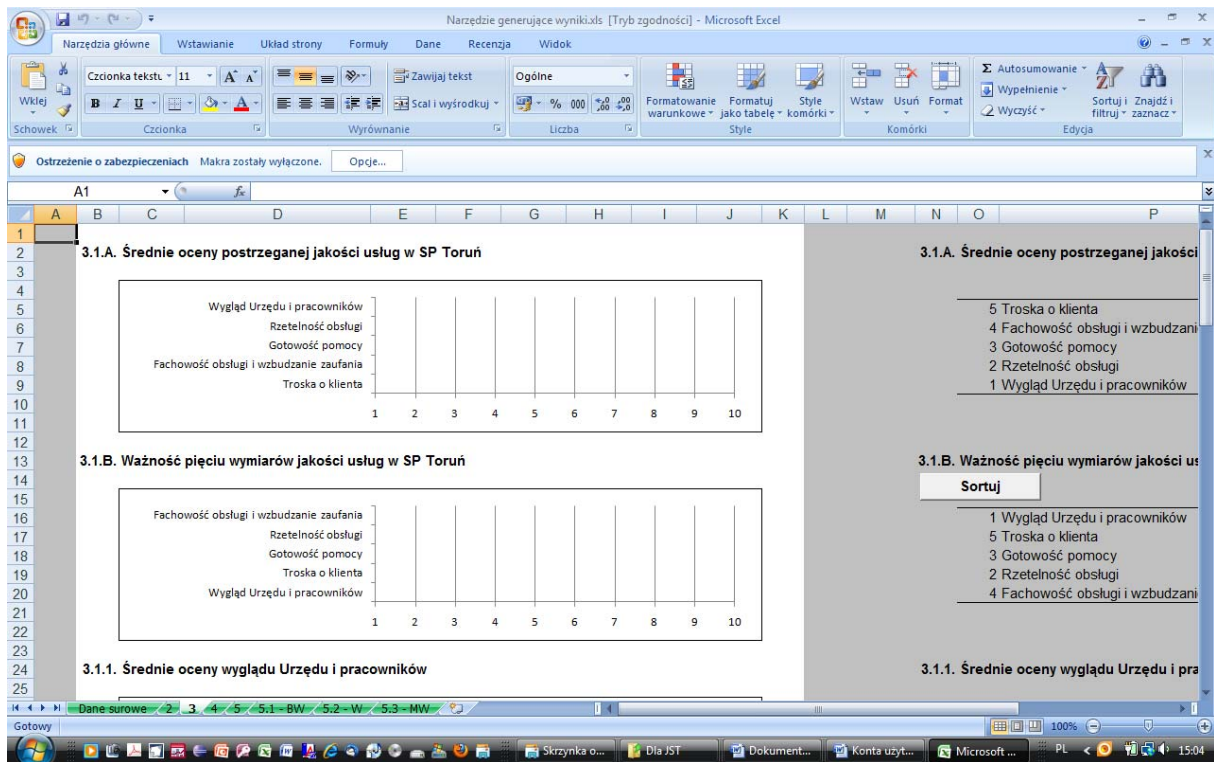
Narzędzie generujące wyniki.xls [Tryb zgodności] - Microsoft Excel

Narzędzia główne | Wstawianie | Układ strony | Formuły | Dane | Recenzja | Widok

Wklej | Czcionka tekstu | 11 | Zawijaj tekst | Ogólne | Scal i wyśrodkuj | % 000 | Formatowanie warunkowe | Formatuj jako tabelę | Style komórki | Wstaw | Usuń | Format | Autosumowanie | Wypełnienie | Wyczyść | Sortuj i filtruj | Znajdź i zaznacz
Schowek | Czcionka | Wyrównanie | Liczba | Style | Komórki | Edycja

Ostrzeżenie o zabezpieczeniach Makra zostały wyłączone. Opcje...

A1 $f_x$

A B C D E F G H I J K L M N O P

3.1.A. Średnie oceny postrzeganej jakości usług w SP Toruń

Wygląd Urzędu i pracowników
Rzetelność obsługi
Gotowość pomocy
Fachowość obsługi i wzbudzanie zaufania
Troska o klienta
1 2 3 4 5 6 7 8 9 10

3.1.B. Ważność pięciu wymiarów jakości usług w SP Toruń

Fachowość obsługi i wzbudzanie zaufania
Rzetelność obsługi
Gotowość pomocy
Troska o klienta
Wygląd Urzędu i pracowników
1 2 3 4 5 6 7 8 9 10

3.1.1. Średnie oceny wyglądu Urzędu i pracowników

3.1.A. Średnie oceny postrzeganej jakości

5 Troska o klienta
4 Fachowość obsługi i wzbudzani
3 Gotowość pomocy
2 Rzetelność obsługi
1 Wygląd Urzędu i pracowników

3.1.B. Ważność pięciu wymiarów jakości us

Sortuj

1 Wygląd Urzędu i pracowników
5 Troska o klienta
3 Gotowość pomocy
2 Rzetelność obsługi
4 Fachowość obsługi i wzbudzani

3.1.1. Średnie oceny wyglądu Urzędu i pra

Dane surowe | 2 | 3 | 4 | 5 | 5.1 - BW | 5.2 - W | 5.3 - MW
Gotowy 100%

Skrzynka o... | Dla JST | Dokument... | Konta użyt... | Microsoft ... | PL 15:04